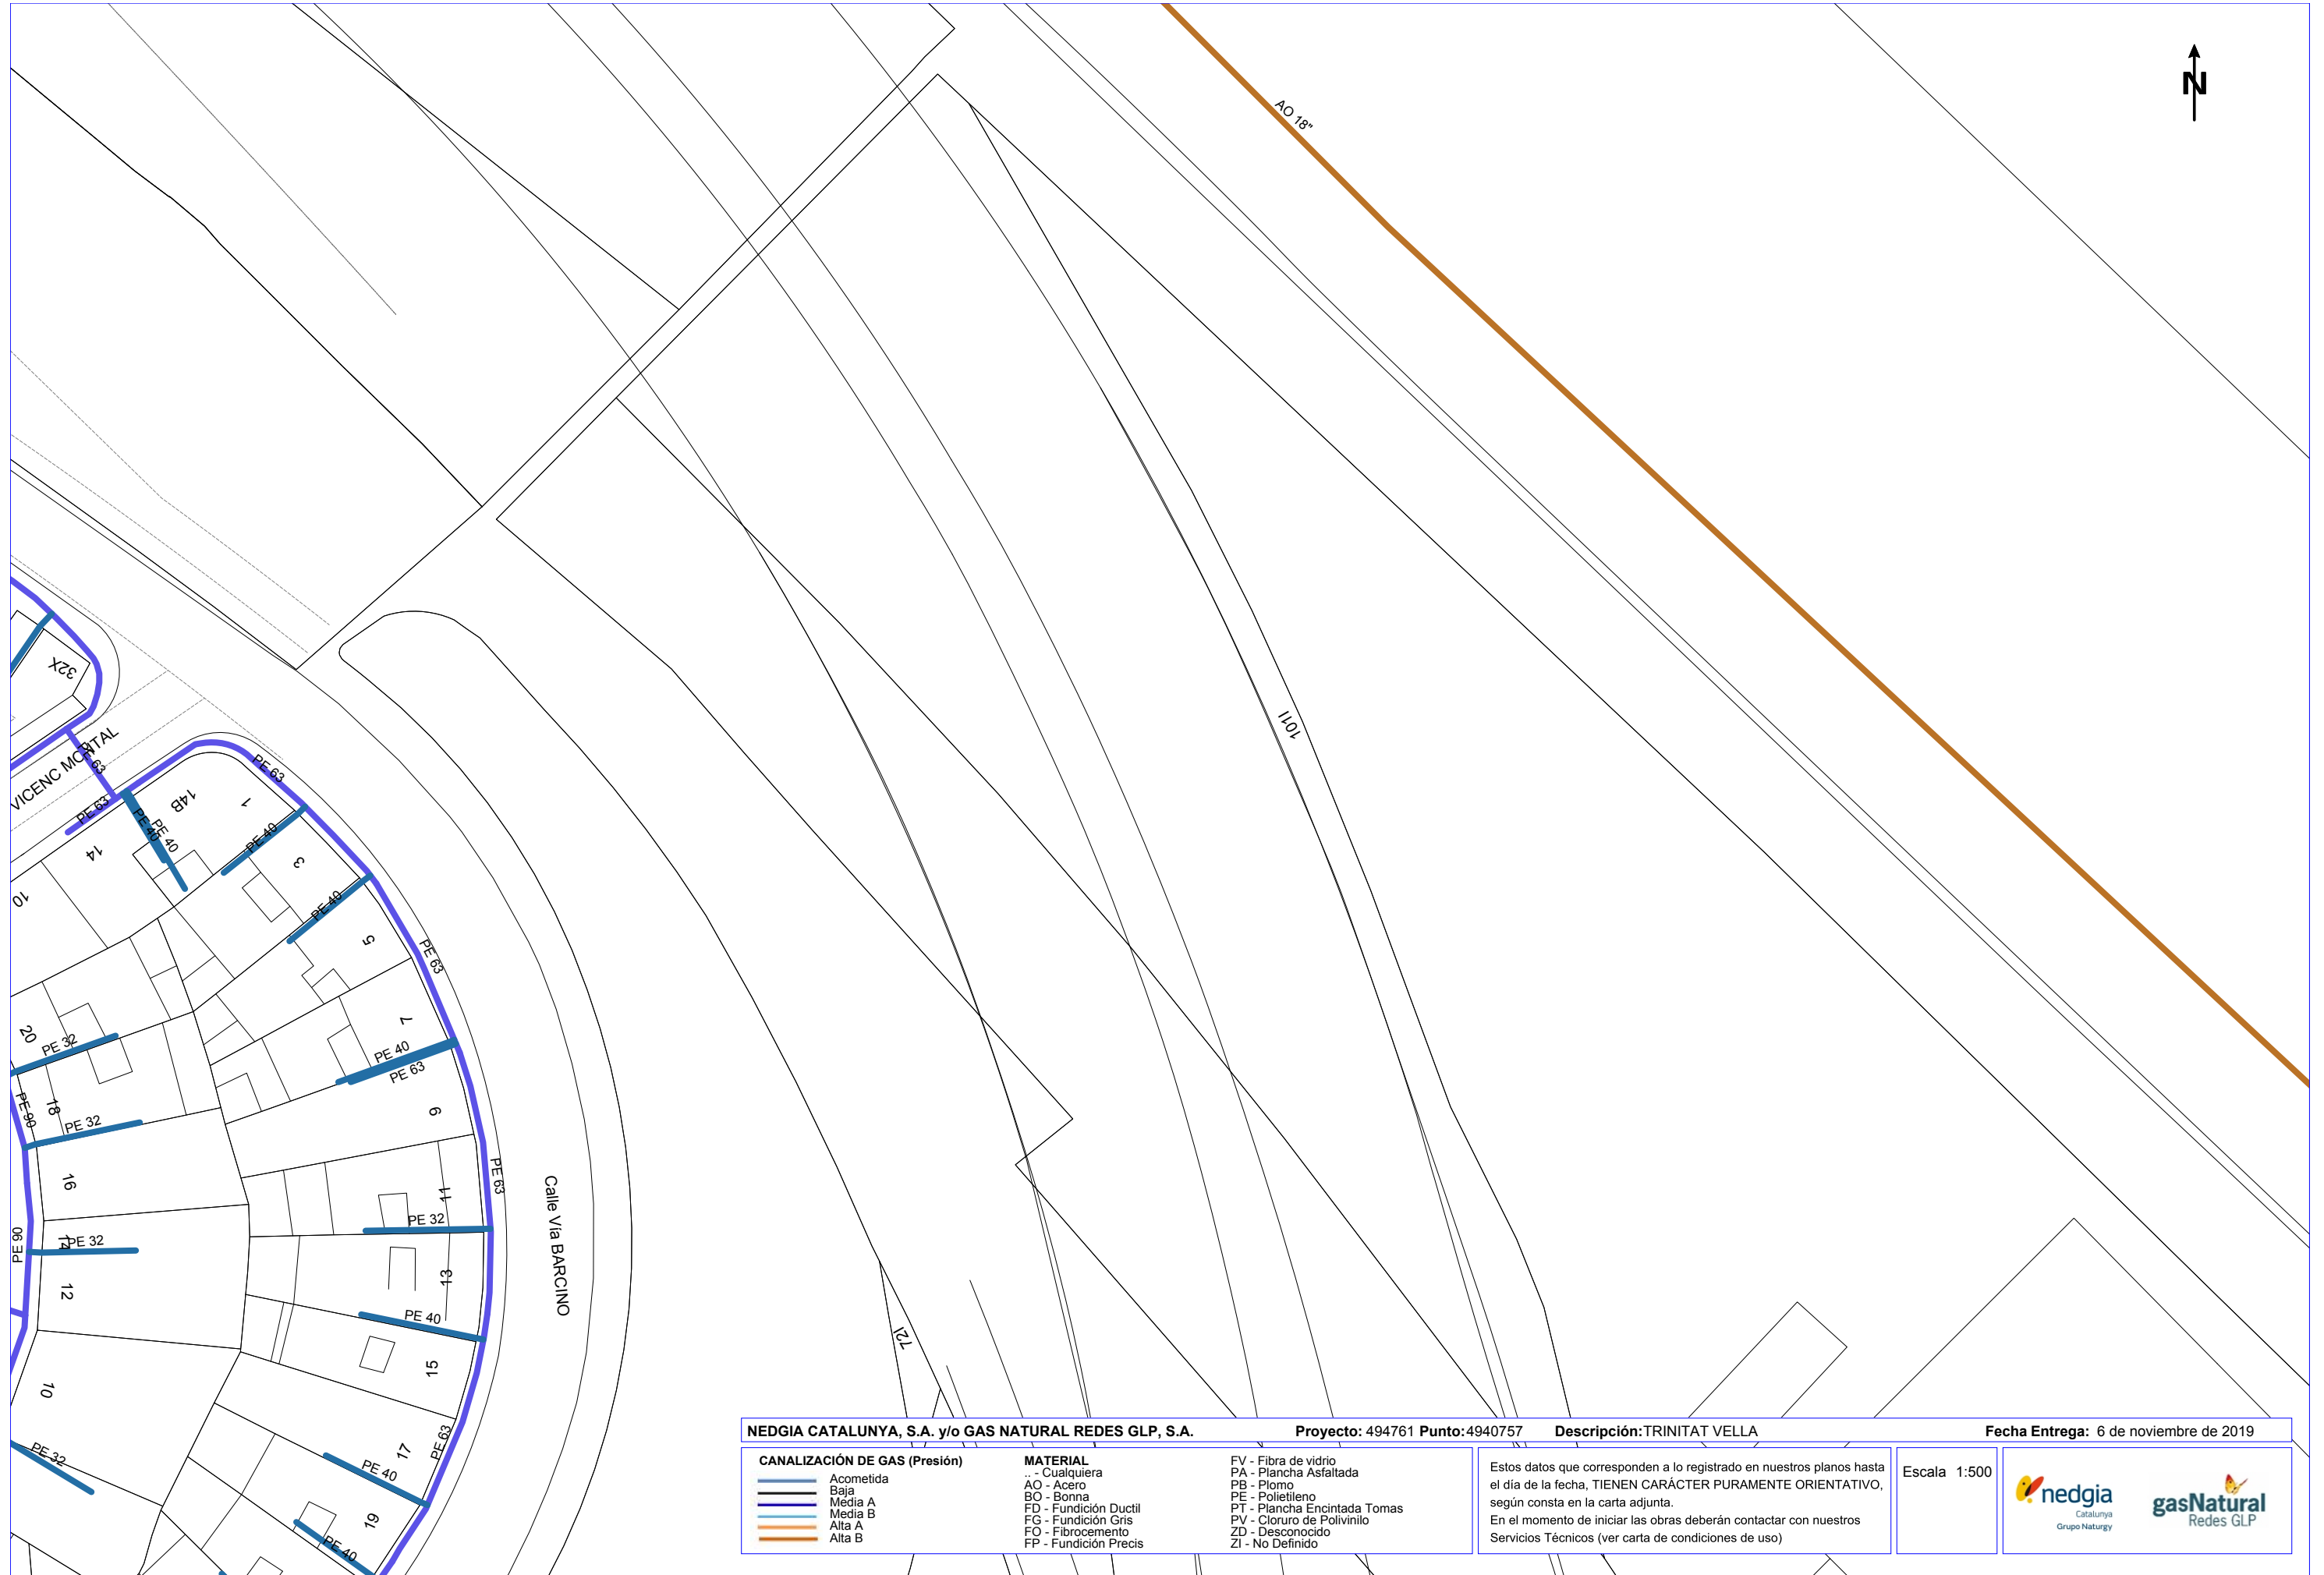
N

AO 18"

1011

VICENC MONTAL

32X

14B

PE 63

PE 40

PE 63

PE 40

1

14

10

3

PE 40

PE 40

5

PE 63

7

PE 40

PE 63

20

PE 32

18

PE 90

PE 32

9

16

PE 63

11

PE 32

PE 90

14

PE 32

12

13

PE 40

15

10

PE 32

17

PE 63

PE 40

19

PE 40

Calle Via BARCINO

721

NEDGIA CATALUNYA, S.A. y/o GAS NATURAL REDES GLP, S.A. Proyecto: 494761 Punto: 4940757 Descripción: TRINITAT VELLA Fecha Entrega: 6 de noviembre de 2019

CANALIZACIÓN DE GAS (Presión)
Acometida
Baja
Media A
Media B
Alta A
Alta B

MATERIAL
.. - Cualquiera
AO - Acero
BO - Bonna
FD - Fundición Ductil
FG - Fundición Gris
FO - Fibrocemento
FP - Fundición Precis

FV - Fibra de vidrio
PA - Plancha Asfaltada
PB - Plomo
PE - Polietileno
PT - Plancha Encintada Tomas
PV - Cloruro de Polivinilo
ZD - Desconocido
ZI - No Definido

Estos datos que corresponden a lo registrado en nuestros planos hasta el día de la fecha, TIENEN CARÁCTER PURAMENTE ORIENTATIVO, según consta en la carta adjunta.
En el momento de iniciar las obras deberán contactar con nuestros Servicios Técnicos (ver carta de condiciones de uso)

Escala 1:500

nedgia
Catalunya
Grupo Naturgy

gasNatural
Redes GLP